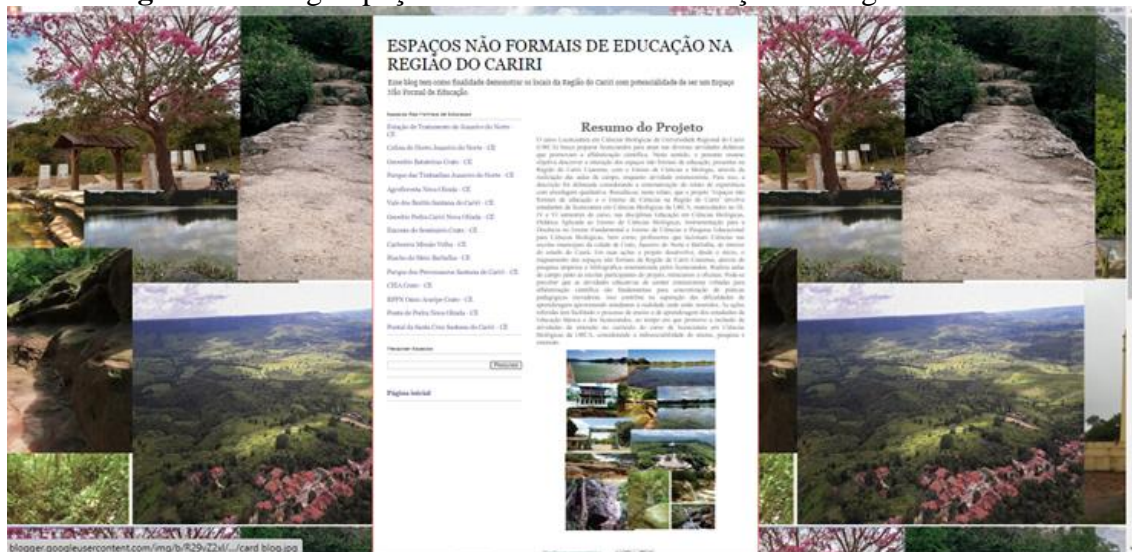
ESPAÇOS NÃO FORMAIS DE EDUCAÇÃO NA REGIÃO DO CARIRI

Esse blog tem como finalidade demonstrar os locais da Região do Cariri com potencialidade de ser um Espaço Não Formal de Educação.

Espaços Não Formais de Educação

Estação de Tratamento de Juazeiro do Norte - CE

Colina do Horto Juazeiro do Norte - CE

Geossítio Batateiras Crato - CE

Parque das Timbaúbas Juazeiro do Norte - CE

Agrofloresta Nova Olinda - CE

Vale dos Bolão Santana do Cariri - CE

Geossítio Pedra Cariri Nova Olinda - CE

Encosta do Seminário Crato - CE

Cachoeira Missão Velha - CE

Riacho do Meio Barbalha - CE

Parque dos Pterossauros Santana do Cariri - CE

CEEA Crato - CE

RPPN Oásis Araripe Crato - CE

Ponte de Pedra Nova Olinda - CE

Pontal da Santa Cruz Santana do Cariri - CE

Pesquisar Arquivo

Pesquisar

Página inicial

Resumo do Projeto

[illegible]

blogger.googleusercontent.com/img/b/R29vZ2xl/.../card blog.jpg